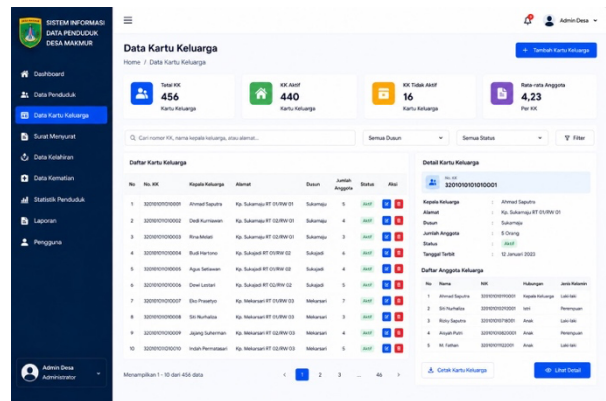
SISTEM INFORMASI DATA PENDUDUK DESA MAKMUR

Dashboard
Data Penduduk
Data Kartu Keluarga
Surat Menyurat
Data Kelahiran
Data Kematian
Statistik Penduduk
Laporan
Pengguna

Admin Desa
Administrator

Admin Desa

Data Kartu Keluarga
Home / Data Kartu Keluarga

+ Tambah Kartu Keluarga

Total KK
456
Kartu Keluarga

KK Aktif
440
Kartu Keluarga

KK Tidak Aktif
16
Kartu Keluarga

Rata-rata Anggota
4,23
Per KK

Cari nomor KK, nama kepala keluarga, atau alamat...
Semua Dusun
Semua Status
Filter

Daftar Kartu Keluarga

| No | No. KK | Kepala Keluarga | Alamat | Dusun | Jumlah Anggota | Status | Aksi |
|---|---|---|---|---|---|---|---|
| 1 | 3201010101000001 | Ahmad Saputra | Kp. Sukamaju RT 01/RW 01 | Sukamaju | 5 | Aktif | |
| 2 | 3201010101000002 | Dedi Kurniawan | Kp. Sukamaju RT 02/RW 01 | Sukamaju | 4 | Aktif | |
| 3 | 3201010101000003 | Rina Melati | Kp. Sukamaju RT 03/RW 01 | Sukamaju | 3 | Aktif | |
| 4 | 3201010101000004 | Budi Hartono | Kp. Sukajadi RT 01/RW 02 | Sukajadi | 6 | Aktif | |
| 5 | 3201010101000005 | Agus Setiawan | Kp. Sukajadi RT 02/RW 02 | Sukajadi | 5 | Aktif | |
| 6 | 3201010101000006 | Dewi Lestari | Kp. Sukajadi RT 03/RW 02 | Sukajadi | 4 | Aktif | |
| 7 | 3201010101000007 | Eko Prasetyo | Kp. Mekarsari RT 01/RW 03 | Mekarsari | 7 | Aktif | |
| 8 | 3201010101000008 | Siti Nurhaliza | Kp. Mekarsari RT 02/RW 03 | Mekarsari | 3 | Aktif | |
| 9 | 3201010101000009 | Joko Susanto | Kp. Mekarsari RT 03/RW 03 | Mekarsari | 4 | Aktif | |
| 10 | 3201010101000010 | Indah Permatasari | Kp. Mekarsari RT 04/RW 03 | Mekarsari | 5 | Aktif | |

Menampilkan 1 - 10 dari 456 data
1 2 3 ... 46

Detail Kartu Keluarga
No. KK
3201010101000001

Kepala Keluarga : Ahmad Saputra
Alamat : Kp. Sukamaju RT 01/RW 01
Dusun : Sukamaju
Jumlah Anggota : 5 Orang
Status : Aktif
Tanggal Terbit : 12 Januari 2022

Daftar Anggota Keluarga

| No | Nama | NIK | Hubungan | Jenis Kelamin |
|---|---|---|---|---|
| 1 | Ahmad Saputra | 3201010101850001 | Kepala Keluarga | Laki-laki |
| 2 | Siti Nurhaliza | 3201010101870001 | Istri | Perempuan |
| 3 | Rizky Saputra | 3201010101180001 | Anak | Laki-laki |
| 4 | Aisyah Putri | 3201010101820001 | Anak | Perempuan |
| 5 | M. Farhan | 3201010101220001 | Anak | Laki-laki |

Cetak Kartu Keluarga
Lihat Detail